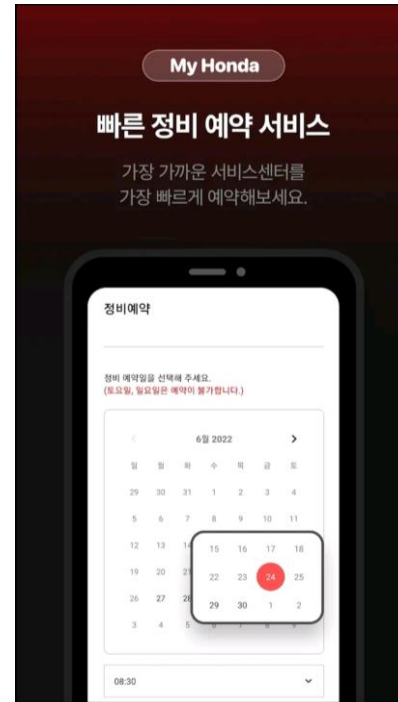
My Honda

빠른 정비 예약 서비스

가장 가까운 서비스센터를
가장 빠르게 예약해보세요.

정비예약

정비 예약일을 선택해 주세요.
(토요일, 일요일은 예약이 불가합니다.)

‹ 6월 2022 ›

| 일 | 월 | 화 | 수 | 목 | 금 | 토 |
|---|---|---|---|---|---|---|
| 29 | 30 | 31 | 1 | 2 | 3 | 4 |
| 5 | 6 | 7 | 8 | 9 | 10 | 11 |
| 12 | 13 | 14 | 15 | 16 | 17 | 18 |
| 19 | 20 | 21 | 22 | 23 | 24 | 25 |
| 26 | 27 | 28 | 29 | 30 | 1 | 2 |
| 3 | 4 | 5 | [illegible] | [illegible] | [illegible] | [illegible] |

08:30